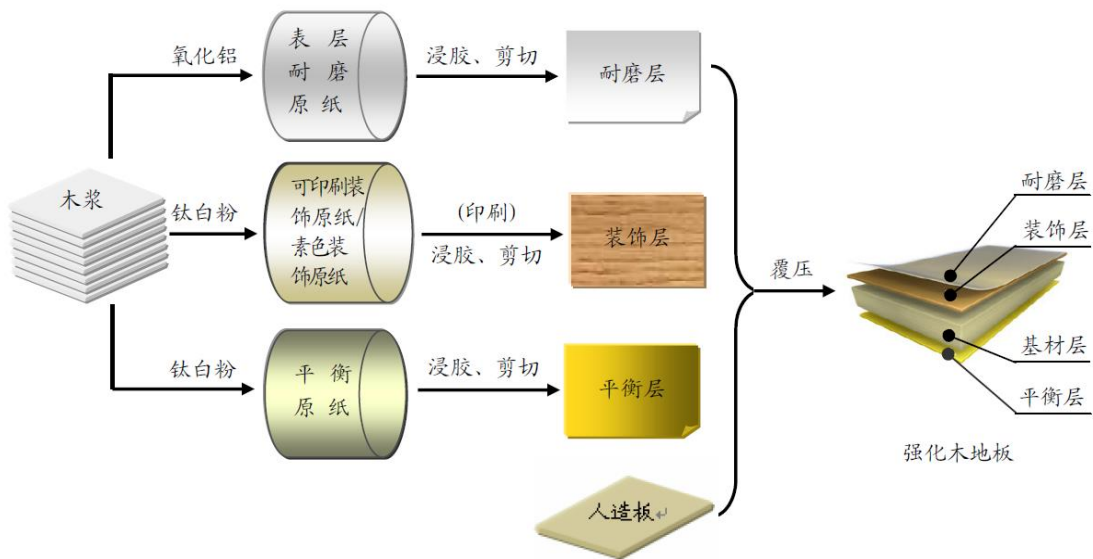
木浆

氧化铝

表层耐磨原纸

浸胶、剪切

耐磨层

钛白粉

可印刷装饰原纸/素色装饰原纸

(印刷)
浸胶、剪切

装饰层

钛白粉

平衡原纸

浸胶、剪切

平衡层

人造板

覆压

耐磨层

装饰层

基材层

平衡层

强化木地板